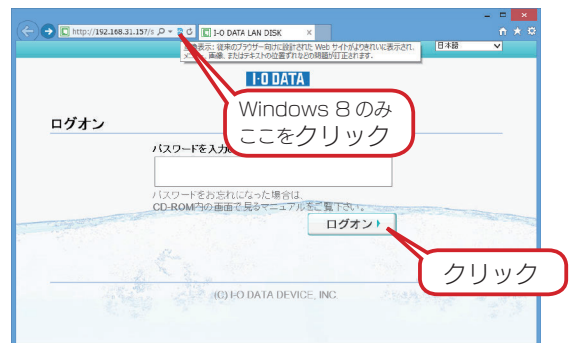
http://192.168.31.157/s

I-O DATA LAN DISK

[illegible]表示: 従来のブラウザー向けに設計された Web サイトがよりきれいに表示されます。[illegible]画像、またはテキストの位置ずれなどの問題が修正されます。

日本語

I·O DATA

Windows 8 のみ
ここをクリック

ログオン

パスワードを入力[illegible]

パスワードをお忘れになった場合は、
CD-ROM内の画面で見るマニュアルをご覧下さい。

ログオン

クリック

(C) I-O DATA DEVICE, INC.